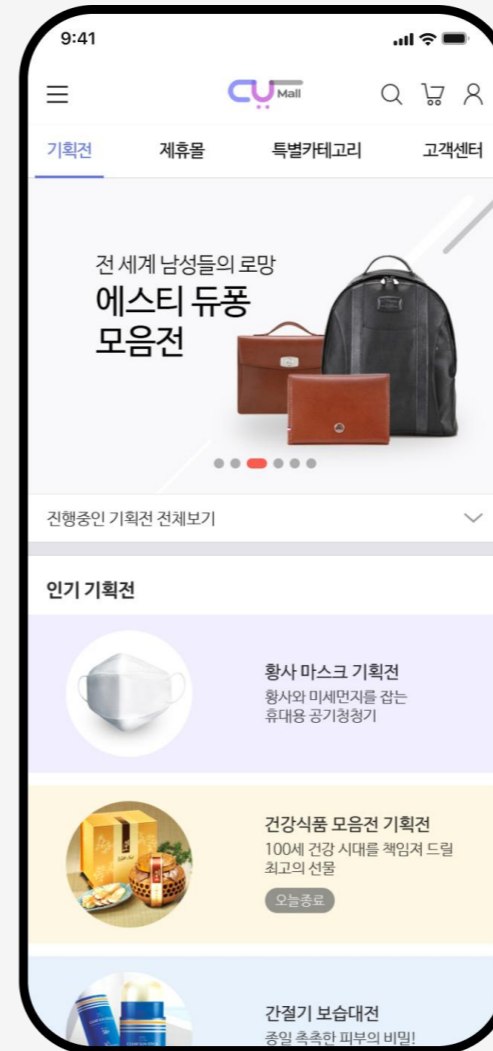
9:41

CU Mall

기획전 제휴몰 특별카테고리 고객센터

전 세계 남성들의 로망
에스티 듀퐁
모음전

진행중인 기획전 전체보기

인기 기획전

황사 마스크 기획전
황사와 미세먼지를 잡는
휴대용 공기청정기

건강식품 모음전 기획전
100세 건강 시대를 책임져 드릴
최고의 선물
오늘종료

간절기 보습대전
종일 촉촉한 피부의 비밀!